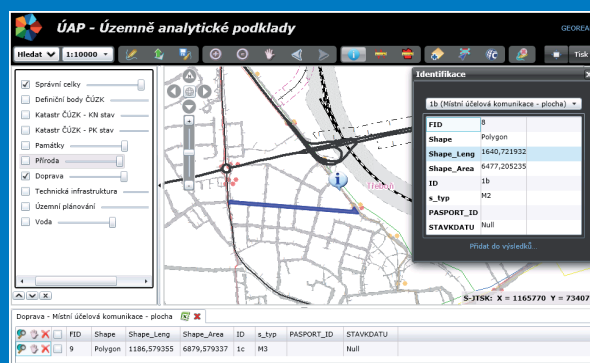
ÚAP - Územně analytické podklady

GEOREA

Hledat | 1:10000 | Tisk

Správní celky
Definiční body ČÚZK
Katastr ČÚZK - KN stav
Katastr ČÚZK - PK stav
Památky
Příroda
Doprava
Technická infrastruktura
Územní plánování
Voda

Identifikace

1b (Místní účelová komunikace - plocha)

| FID | 8 |
|---|---|
| Shape | Polygon |
| Shape_Leng | 1640,721932 |
| Shape_Area | 6477,205235 |
| ID | 1b |
| s_typ | M2 |
| PASPORT_ID | |
| STAVKDATU | Null |

Přidat do výsledků...

Třebíč

S-JTSK: X = 1165770 Y = 73407

Doprava - Místní účelová komunikace - plocha

| | FID | Shape | Shape_Leng | Shape_Area | ID | s_typ | PASPORT_ID | STAVKDATU |
|---|---|---|---|---|---|---|---|---|
| | 9 | Polygon | 1186,579355 | 6879,579337 | 1c | M3 | | Null |